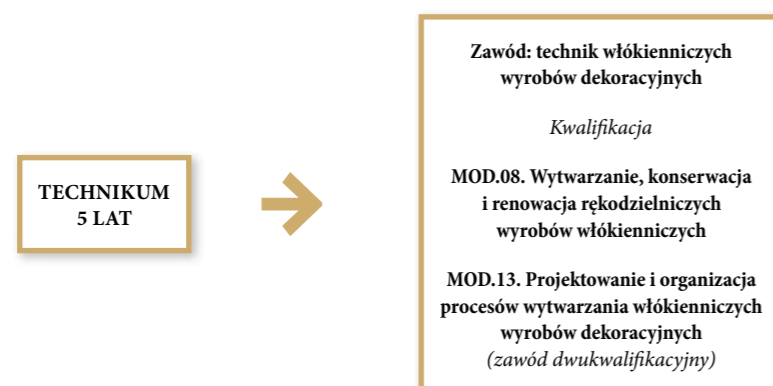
TECHNIKUM
5 LAT

Zawód: technik włókienniczych wyrobów dekoracyjnych

Kwalifikacja

MOD.08. Wytwarzanie, konserwacja i renowacja rękodzielniczych wyrobów włókienniczych

MOD.13. Projektowanie i organizacja procesów wytwarzania włókienniczych wyrobów dekoracyjnych
(zawód dwukwalifikacyjny)